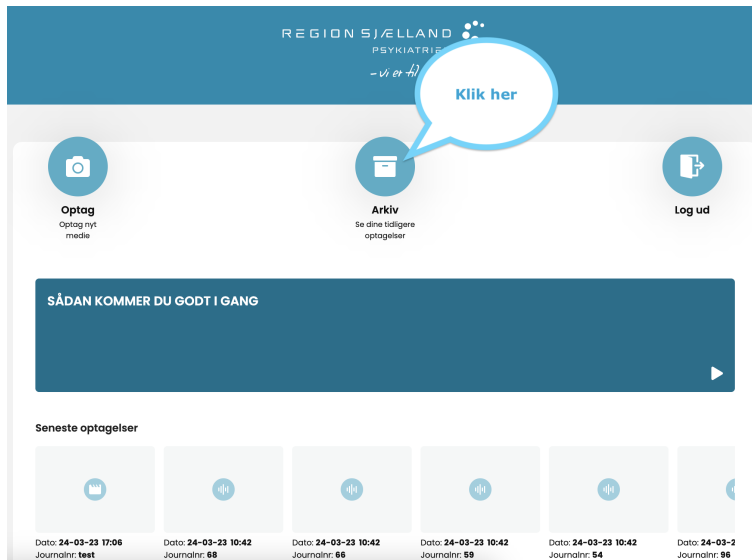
REGION SJÆLLAND
PSYKIATRIEN
– vi er til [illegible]

Klik her

Optag
Optag nyt medie

Arkiv
Se dine tidligere optagelser

Log ud

SÅDAN KOMMER DU GODT I GANG

Seneste optagelser

Dato: 24-03-23 17:06
Journalnr: test

Dato: 24-03-23 10:42
Journalnr: 68

Dato: 24-03-23 10:42
Journalnr: 66

Dato: 24-03-23 10:42
Journalnr: 59

Dato: 24-03-23 10:42
Journalnr: 54

Dato: 24-03-2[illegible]
Journalnr: 96